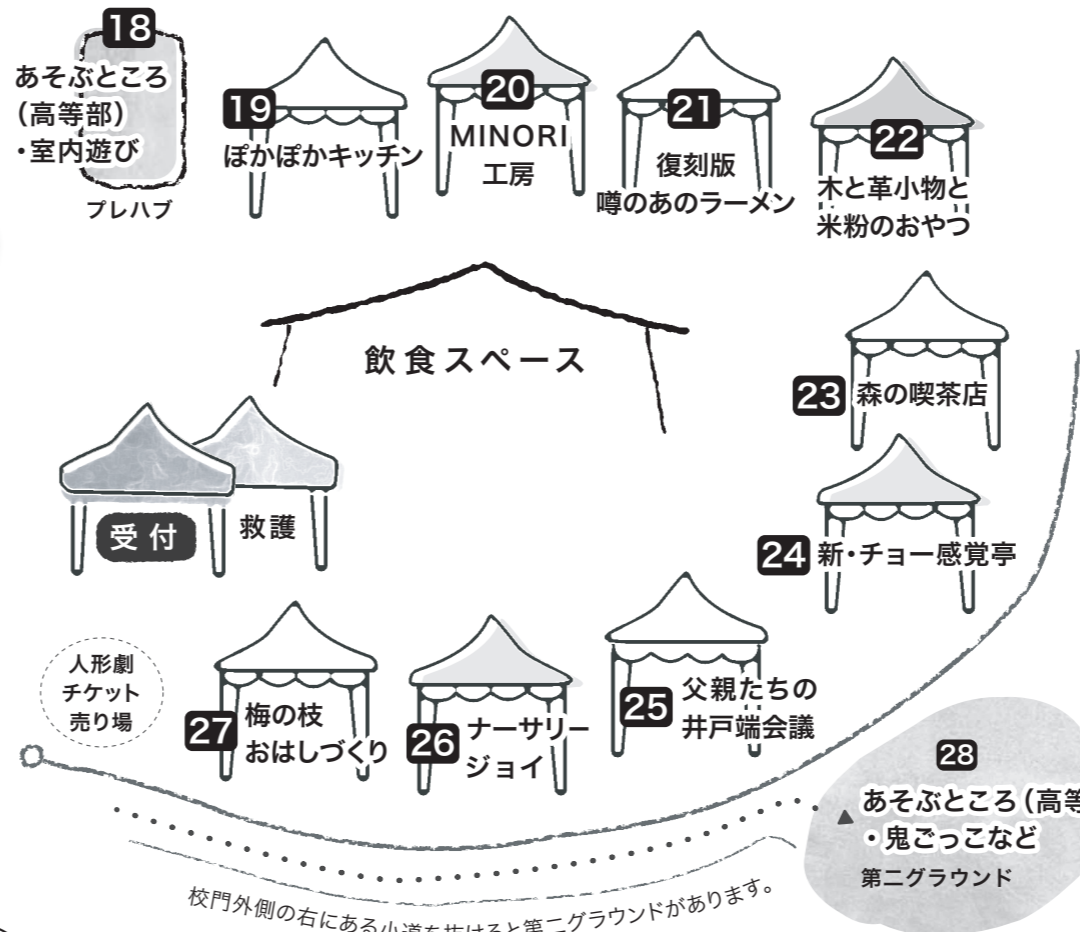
18
あそぶところ
(高等部)
・室内遊び
プレハブ

19
ぽかぽかキッチン

20
MINORI
工房

21
復刻版
噂のあのラーメン

22
木と革小物と
米粉のおやつ

飲食スペース

23 森の喫茶店

受付

救護

24 新・チョー感覚亭

人形劇
チケット
売り場

27 梅の枝
おはしづくり

26 ナーサリー
ジョイ

25 父親たちの
井戸端会議

28
あそぶところ(高等
・鬼ごっこなど
第二グラウンド

校門外側の右にある小道を抜けると第二グラウンドがあります。